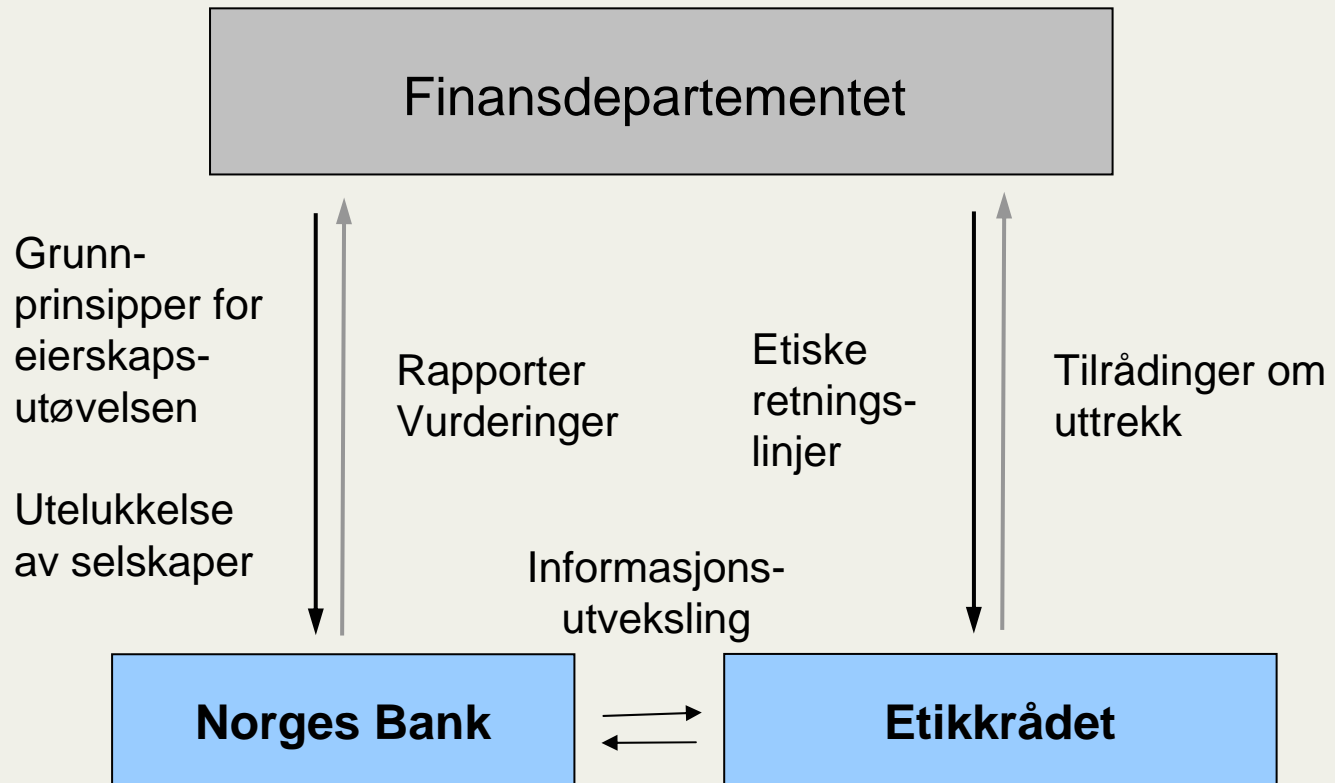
Finansdepartementet

Grunnprinsipper for eierskapsutøvelsen

Utelukkelse av selskaper

Rapporter
Vurderinger

Etiske retningslinjer

Tilrådinger om uttrekk

Informasjonsutveksling

Norges Bank

Etikkrådet